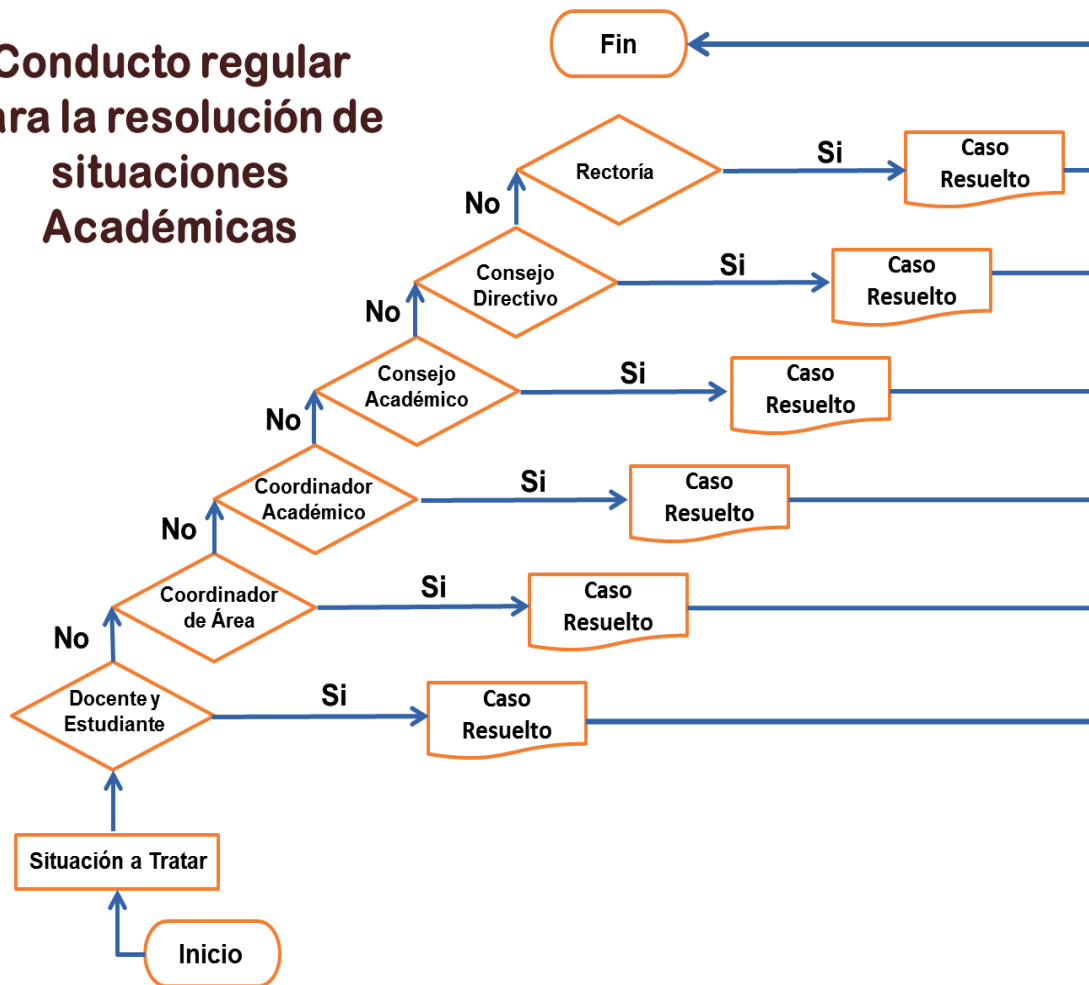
Conducto regular ara la resolución de situaciones Académicas

Fin

Rectoría

Si

Caso Resuelto

No

Consejo Directivo

Si

Caso Resuelto

No

Consejo Académico

Si

Caso Resuelto

No

Coordinador Académico

Si

Caso Resuelto

No

Coordinador de Área

Si

Caso Resuelto

No

Docente y Estudiante

Si

Caso Resuelto

Situación a Tratar

Inicio